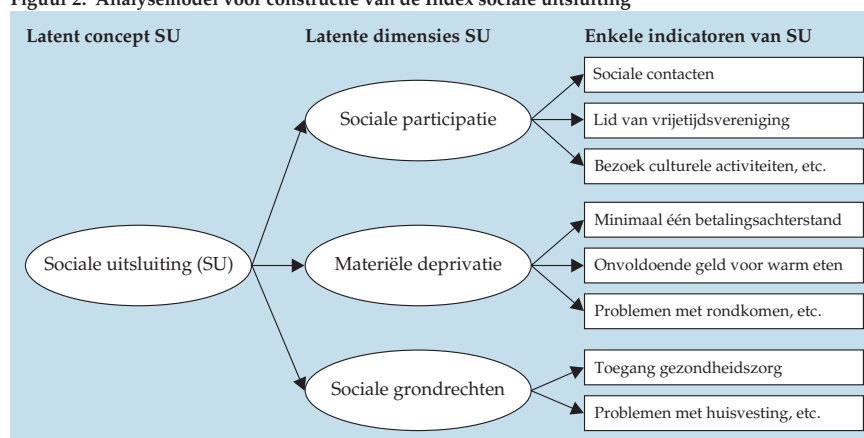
Figuur 2. Analysemodel voor constructie van de index sociale uitsluiting

Latent concept SU

Latente dimensies SU

Enkele indicatoren van SU

Sociale uitsluiting (SU)

Sociale participatie

Sociale contacten

Lid van vrijetijdsvereniging

Bezoek culturele activiteiten, etc.

Materiële deprivatie

Minimaal één betalingsachterstand

Onvoldoende geld voor warm eten

Problemen met rondkomen, etc.

Sociale grondrechten

Toegang gezondheidszorg

Problemen met huisvesting, etc.